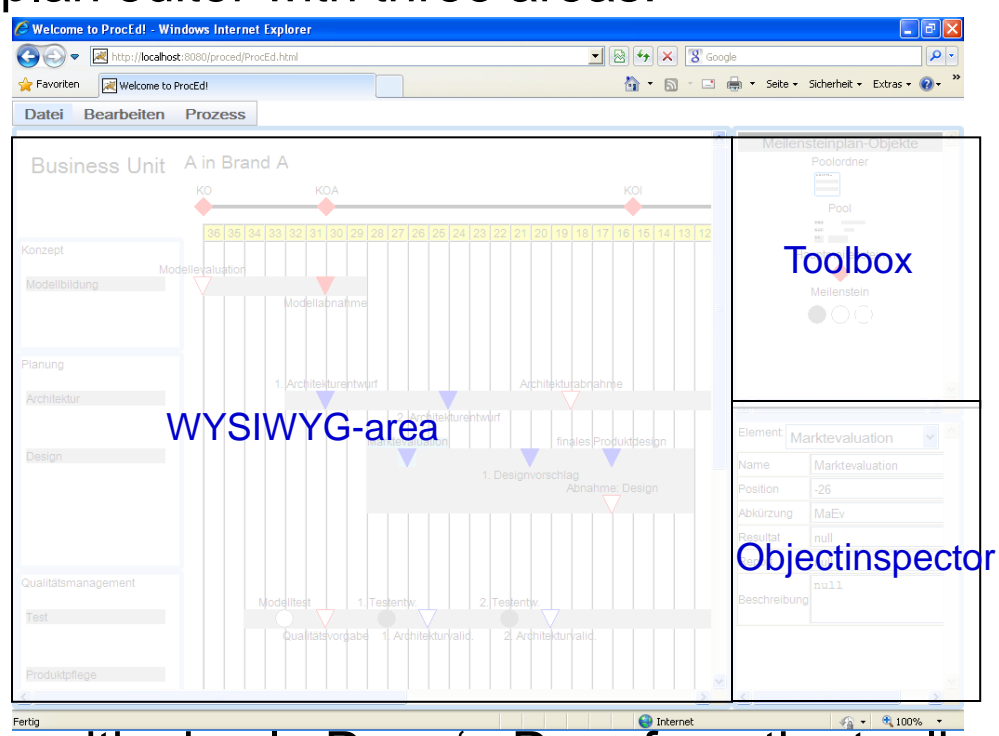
Welcome to ProcEd! - Windows Internet Explorer

http://localhost:8080/proced/ProcEd.html

Google

Favoriten

Welcome to ProcEd!

Seite ▾ Sicherheit ▾ Extras ▾

Datei Bearbeiten Prozess

Business Unit A in Brand A

KO KOA KOI

| 36 | 35 | 34 | 33 | 32 | 31 | 30 | 29 | 28 | 27 | 26 | 25 | 24 | 23 | 22 | 21 | 20 | 19 | 18 | 17 | 16 | 15 | 14 | 13 | 12 |
|---|---|---|---|---|---|---|---|---|---|---|---|---|---|---|---|---|---|---|---|---|---|---|---|---|

Konzept

Modellbildung

Modellevaluation

Modellabnahme

Planung

Architektur

1. Architekturentwurf

Architekturabnahme

2. Architekturentwurf

WYSIWYG-area

Design

finales Produktdesign

1. Designvorschlag

Abnahme: Design

Qualitätsmanagement

Test

Modelltest

1. Testentw.

2. Testentw.

Qualitätsvorgabe

1. Architekturvalid.

2. Architekturvalid.

Produktpflege

Meilensteinplan-Objekte

Poolordner

Pool

Toolbox

Meilenstein

Element: Marktevaluation

| Name | Marktevaluation |
|---|---|
| Position | -26 |
| Abkürzung | MaEv |
| Resultat | null |
| Beschreibung | null |

Objectinspector

Fertig

Internet

100%